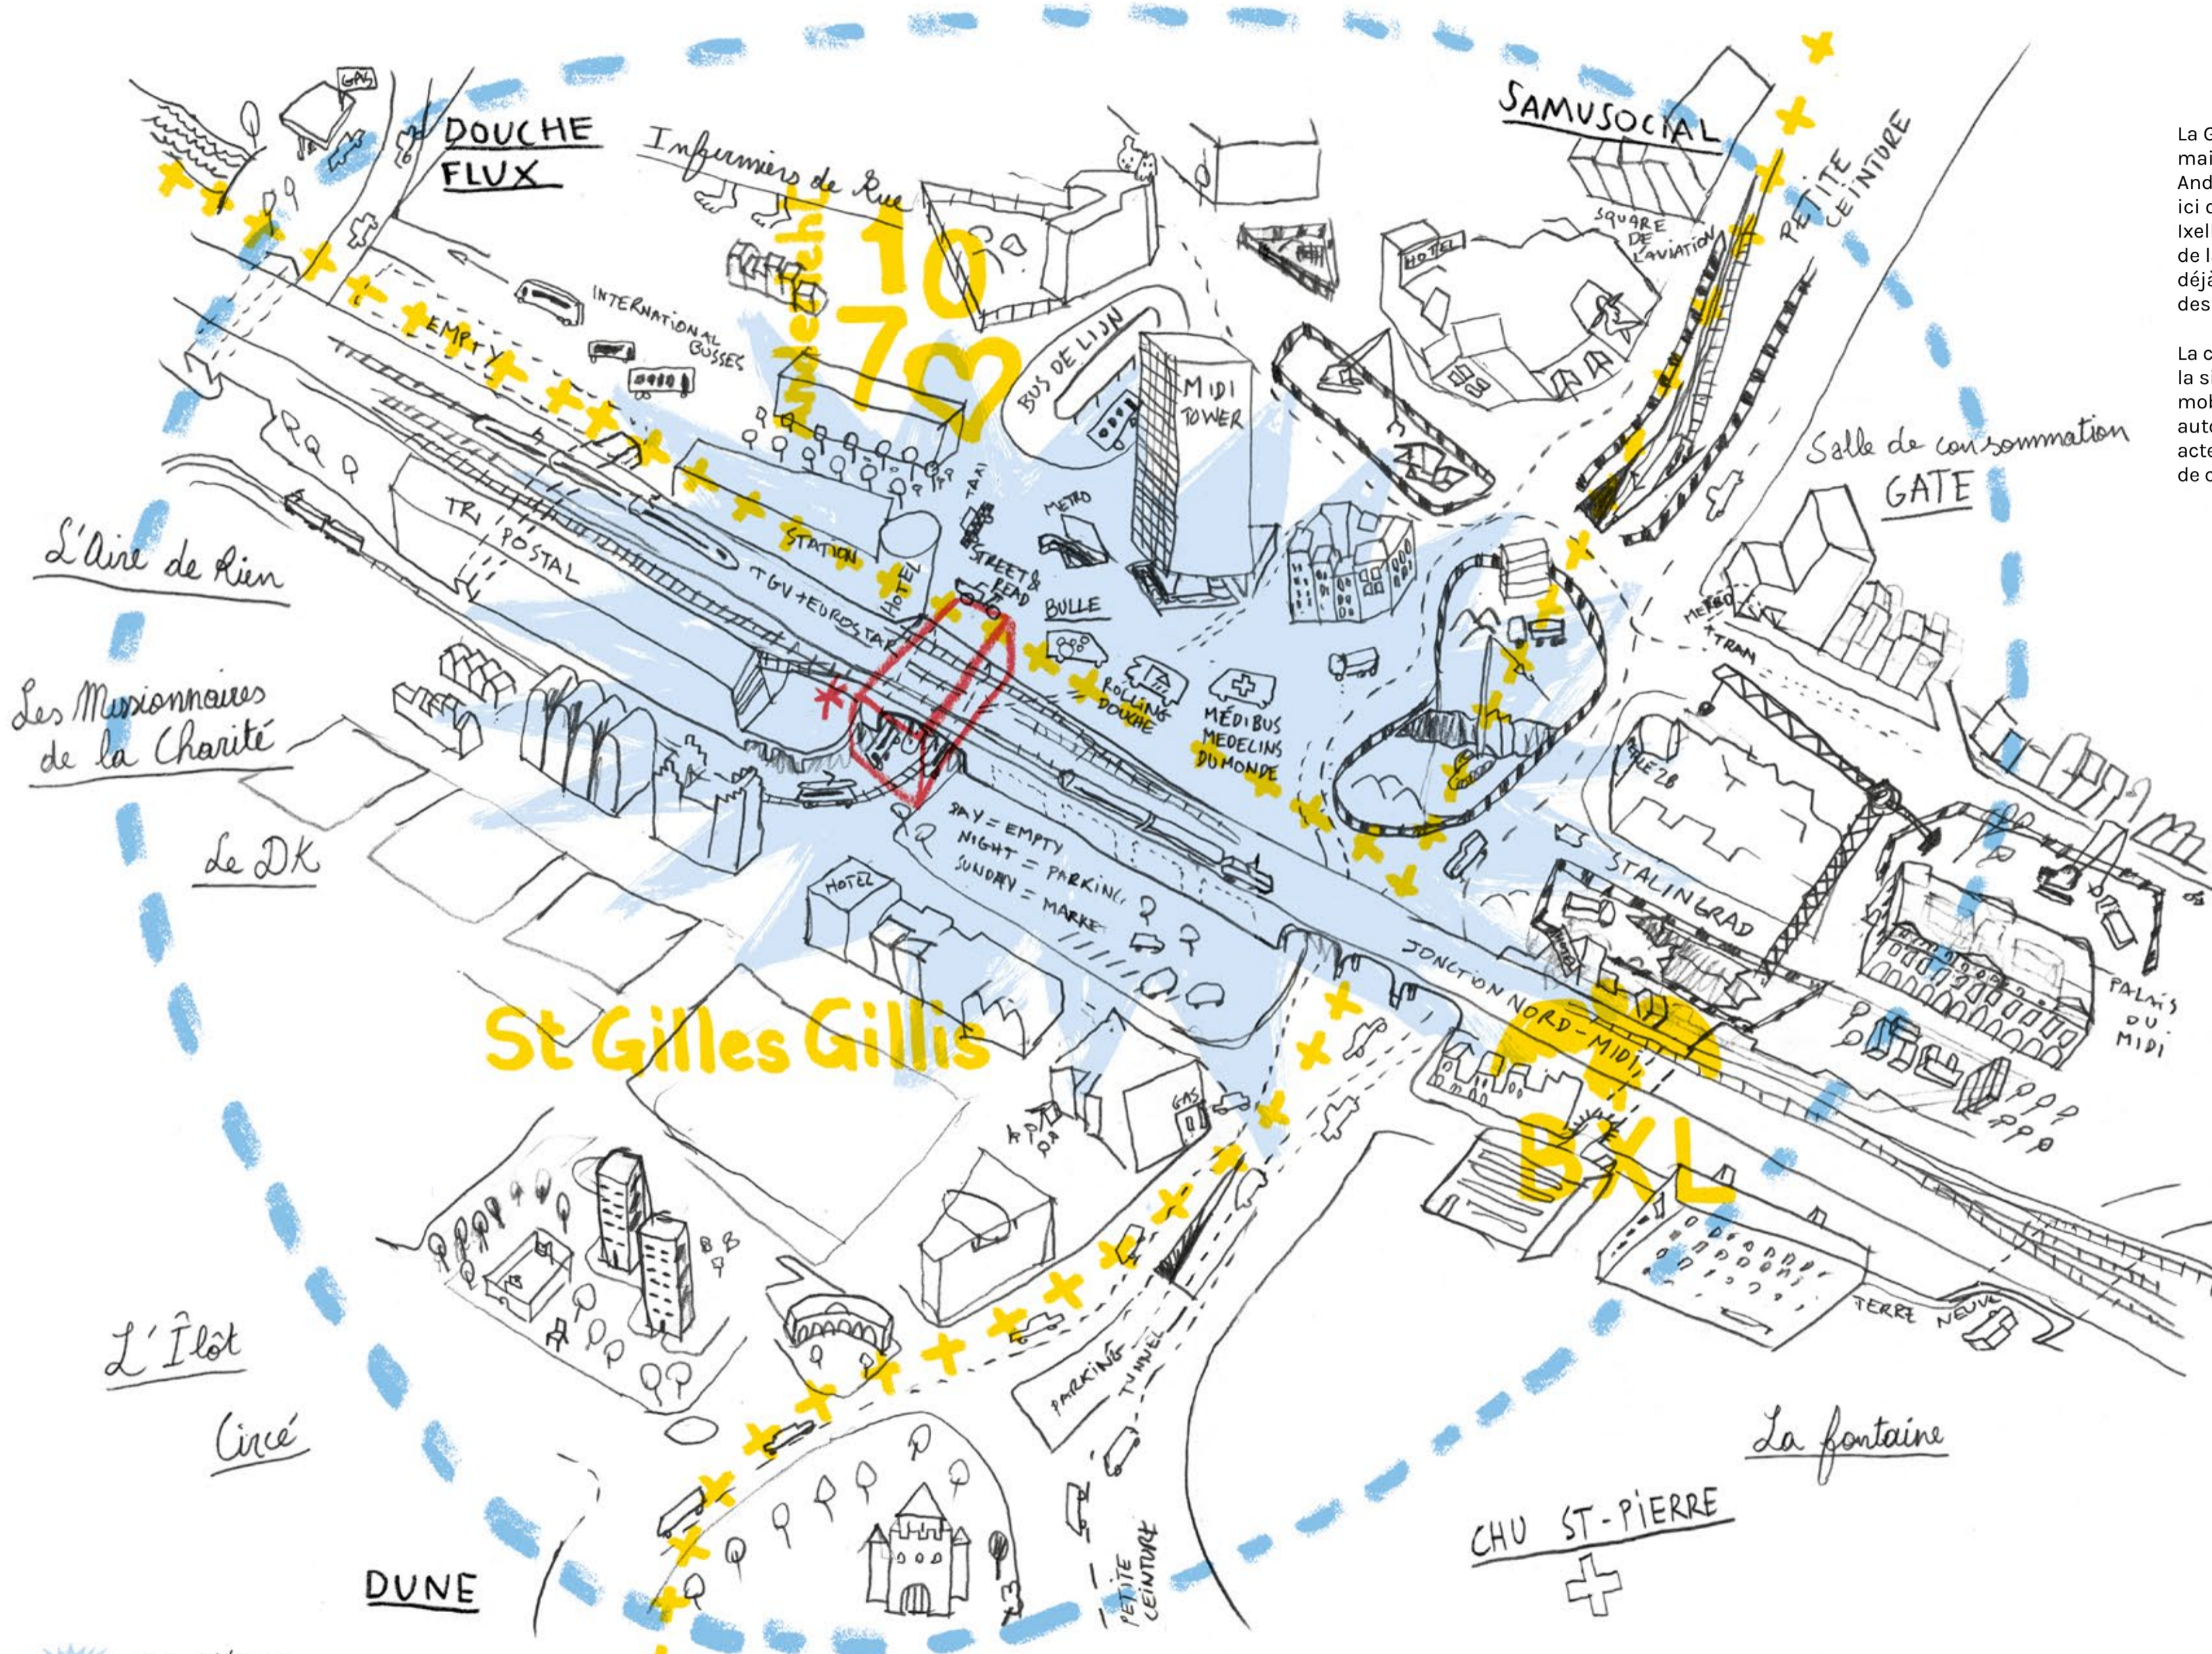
GAS

DOUCHE FLUX

Infirmiers de Rue

SAMUSOCIAL

PETITE CEINTURE

SQUARE DE L'AVIATION

HOTEL

Anderlecht

1070

INTERNATIONAL BUSSES

EMPTY

BUS DE LIJN

MIDI TOWER

Salle de consommation GATE

TRI POSTAL

STATION

TAXI

METRO

L'Aire de Rien

HOTEL

STREET & READ

BULLE

TGV + EUROSTAR

METRO + TRAM

Les Missionnaires de la Charité

ROLLING DOUCHE

MÉDIBUS MEDECINS DU MONDE

ALLEE 28

Le DK

DAY = EMPTY
NIGHT = PARKING
SUNDAY = MARKET

HOTEL

STALINGRAD

JONCTION NORD-MIDI

PALAIS DU MIDI

St Gilles Gillis

GAS

BXL

L'Îlot

Circé

PARKING

TUNNEL

TERRE NEUVE

La fontaine

CHU ST-PIERRE

DUNE

PETITE CEINTURE

La G
mai
And
ici c
Ixel
de l
déjà
des

La c
la s
mol
auto
acte
de c